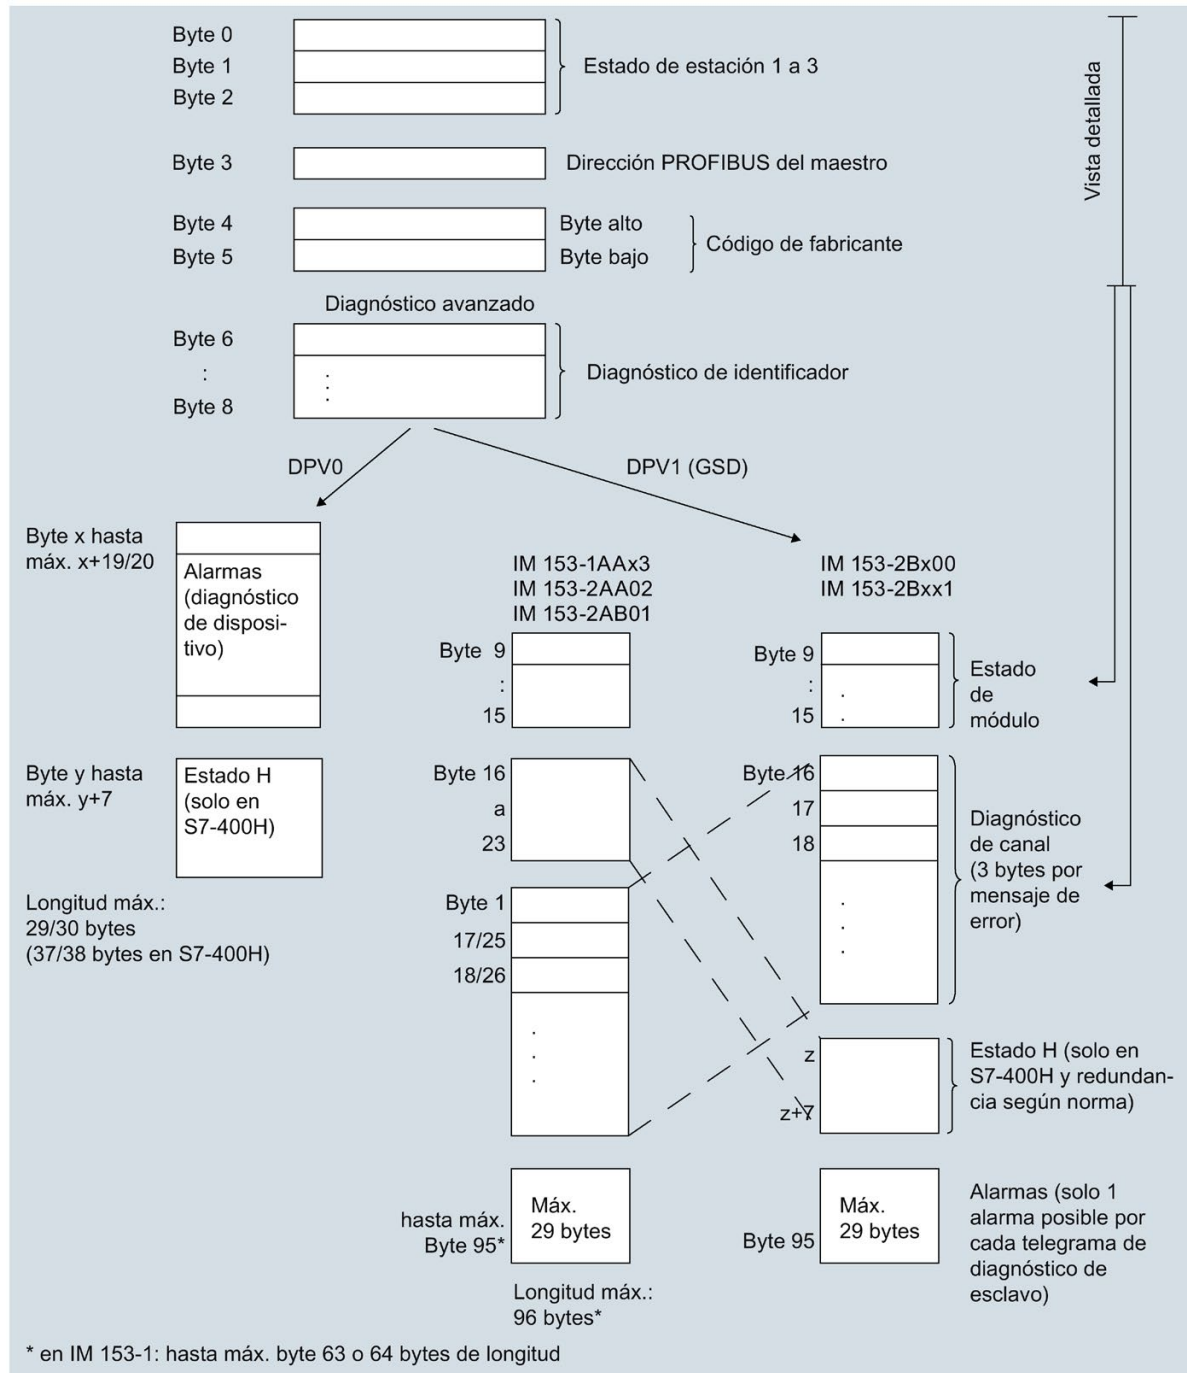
Byte 0
Byte 1
Byte 2
Estado de estación 1 a 3

Vista detallada

Byte 3
Dirección PROFIBUS del maestro

Byte 4
Byte 5
Byte alto
Byte bajo
Código de fabricante

Diagnóstico avanzado

Byte 6
:
Byte 8
Diagnóstico de identificador

DPV0
DPV1 (GSD)

Byte x hasta máx. x+19/20
Alarmas (diagnóstico de dispositivo)

Byte y hasta máx. y+7
Estado H (solo en S7-400H)

Longitud máx.: 29/30 bytes (37/38 bytes en S7-400H)

IM 153-1AAx3
IM 153-2AA02
IM 153-2AB01

Byte 9
:
15

Byte 16
a
23

Byte 1
17/25
18/26

hasta máx. Byte 95*
Máx. 29 bytes

Longitud máx.: 96 bytes*

IM 153-2Bx00
IM 153-2Bxx1

Byte 9
:
15
Estado de módulo

Byte 16
17
18
Diagnóstico de canal (3 bytes por mensaje de error)

z
z+7
Estado H (solo en S7-400H y redundancia según norma)

Byte 95
Máx. 29 bytes
Alarmas (solo 1 alarma posible por cada telegrama de diagnóstico de esclavo)

* en IM 153-1: hasta máx. byte 63 o 64 bytes de longitud